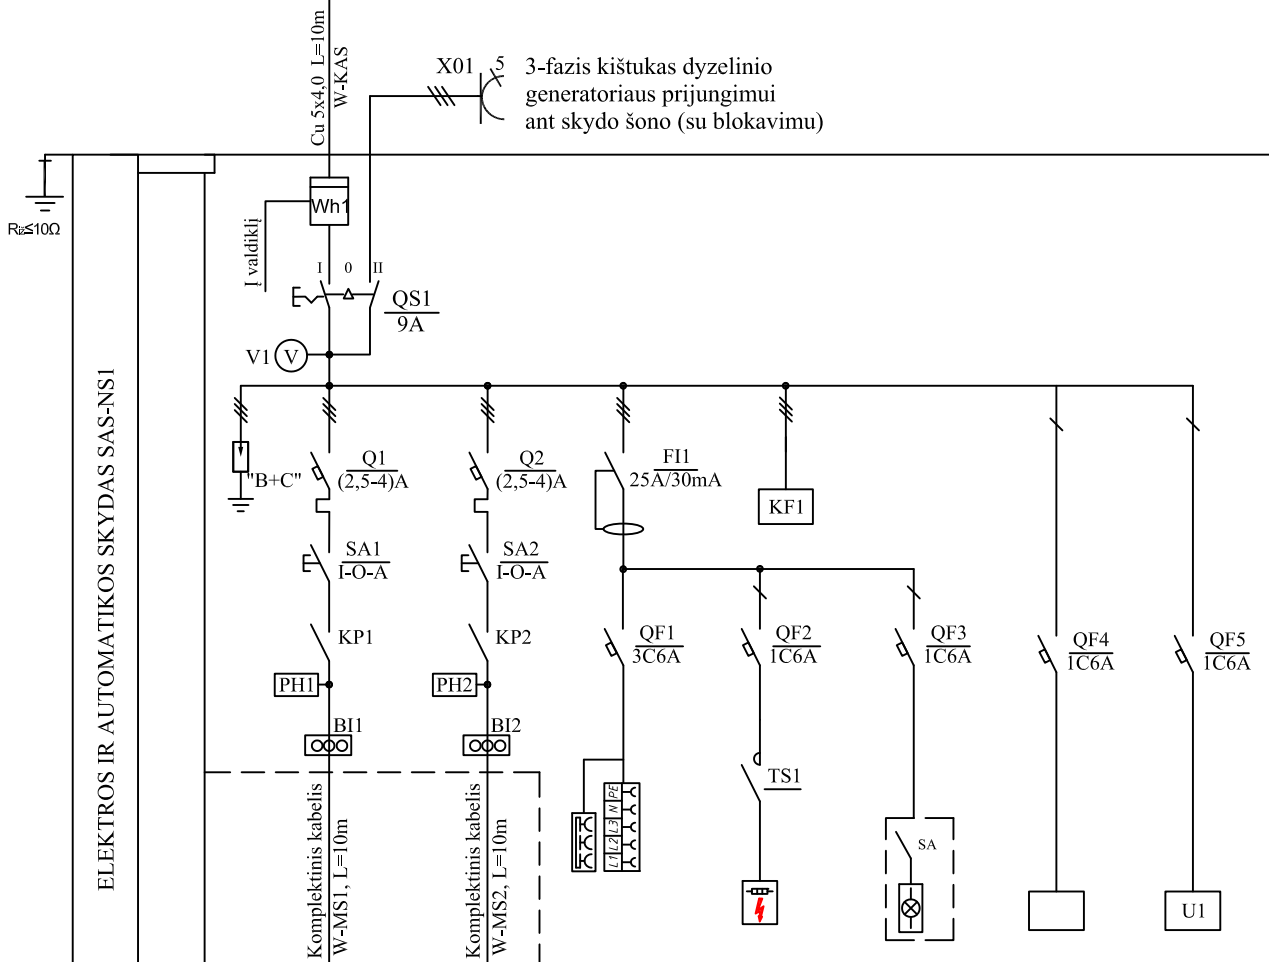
Cu 5x4,0 L=10m
W-KAS

X01
5
3-fazis kištukas dyzelinio generatoriaus prijungimui ant skydo šono (su blokavimu)

Rįž≤10Ω

Wh1
Į valdiklį
I 0 II
QS1
9A
V1 V

"B+C"
Q1
(2,5-4)A
Q2
(2,5-4)A
FI1
25A/30mA
KF1

SA1
I-O-A
SA2
I-O-A

KP1
KP2
QF1
3C6A
QF2
1C6A
QF3
1C6A
QF4
1C6A
QF5
1C6A

PH1
PH2
BI1
BI2

ELEKTROS IR AUTOMATIKOS SKYDAS SAS-NS1

Komplektinis kabelis
W-MS1, L=10m
Komplektinis kabelis
W-MS2, L=10m

L1 L2 L3 N PE
TS1
SA
U1